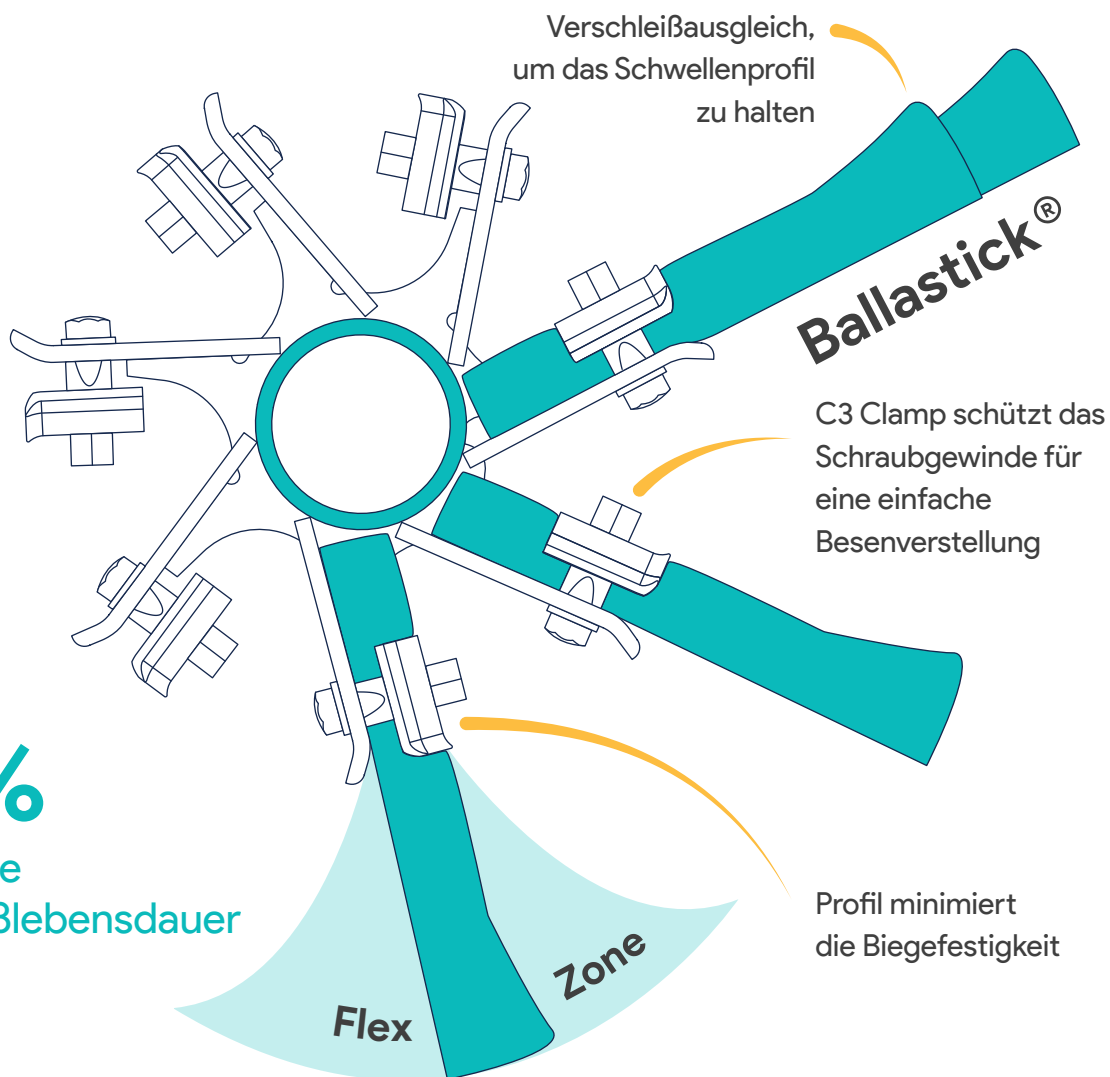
Verschleißausgleich, um das Schwellenprofil zu halten

Ballastick®

C3 Clamp schützt das Schraubgewinde für eine einfache Besenverstellung

%

e

ßlebensdauer

Profil minimiert die Biegefestigkeit

Flex Zone